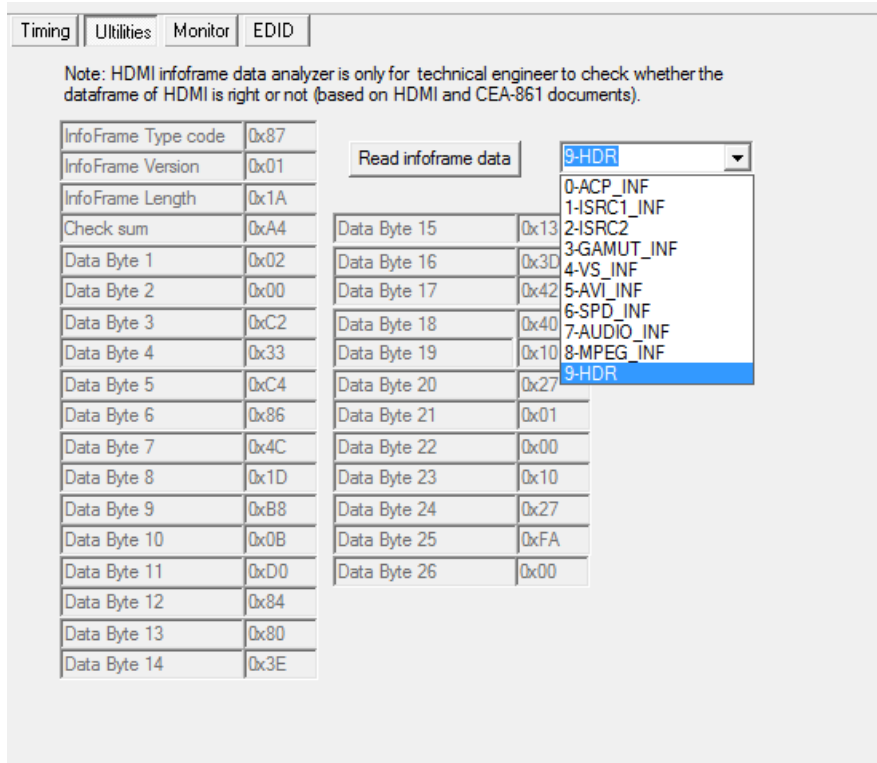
Timing | Ulltilities | Monitor | EDID

Note: HDMI infoframe data analyzer is only for technical engineer to check whether the dataframe of HDMI is right or not (based on HDMI and CEA-861 documents).

| | |
|---|---|
| InfoFrame Type code | 0x87 |
| InfoFrame Version | 0x01 |
| InfoFrame Length | 0x1A |
| Check sum | 0xA4 |
| Data Byte 1 | 0x02 |
| Data Byte 2 | 0x00 |
| Data Byte 3 | 0xC2 |
| Data Byte 4 | 0x33 |
| Data Byte 5 | 0xC4 |
| Data Byte 6 | 0x86 |
| Data Byte 7 | 0x4C |
| Data Byte 8 | 0x1D |
| Data Byte 9 | 0xB8 |
| Data Byte 10 | 0x0B |
| Data Byte 11 | 0xD0 |
| Data Byte 12 | 0x84 |
| Data Byte 13 | 0x80 |
| Data Byte 14 | 0x3E |

Read infoframe data

9-HDR

0-ACP_INF
1-ISRC1_INF
2-ISRC2
3-GAMUT_INF
4-VS_INF
5-AVI_INF
6-SPD_INF
7-AUDIO_INF
8-MPEG_INF
9-HDR

| | |
|---|---|
| Data Byte 15 | 0x13 |
| Data Byte 16 | 0x3D |
| Data Byte 17 | 0x42 |
| Data Byte 18 | 0x40 |
| Data Byte 19 | 0x10 |
| Data Byte 20 | 0x27 |
| Data Byte 21 | 0x01 |
| Data Byte 22 | 0x00 |
| Data Byte 23 | 0x10 |
| Data Byte 24 | 0x27 |
| Data Byte 25 | 0xFA |
| Data Byte 26 | 0x00 |